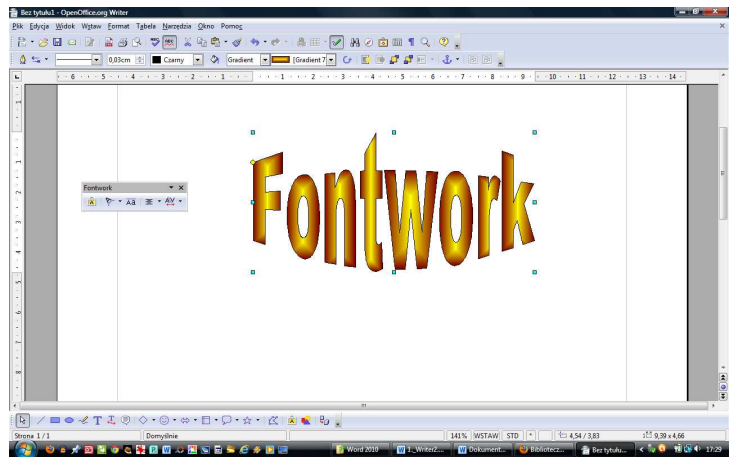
Bez tytułu1 - OpenOffice.org Writer

Plik Edycja Widok Wstaw Format Tabela Narzędzia Okno Pomoc

0,03cm Czarny Gradient Gradient 7

6 5 4 3 2 1 1 2 3 4 5 6 7 8 9 10 11 12 13 14

Fontwork

Fontwork

Strona 1 / 1 Domyślnie 141% WSTAW STD 4,54 / 3,83 9,39 x 4,66

Word 2010 1_WriterZ... Dokument... Bibliotecz... Bez tytułu... 17:29